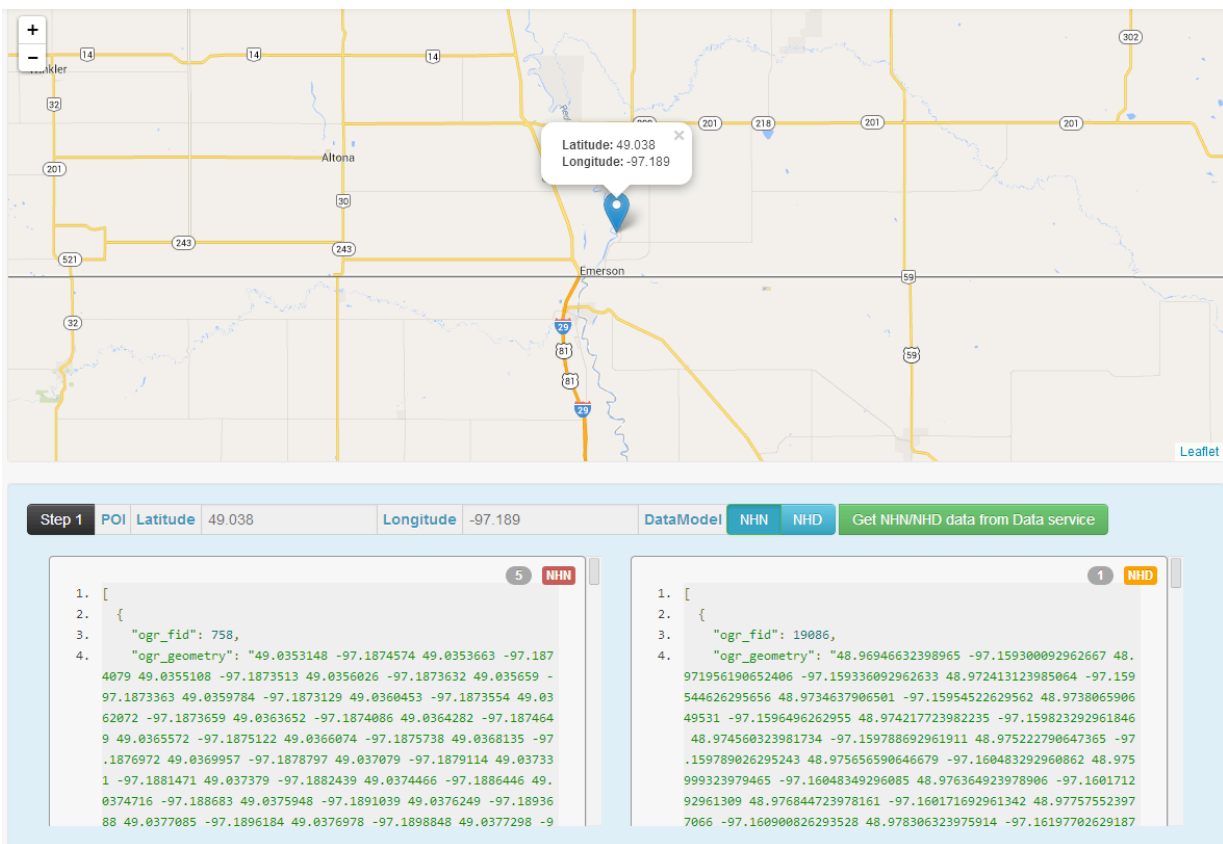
+
−
Winkler
14
14
14
302
32
201
218
201
201
Altona
201
30
243
243
521
59
Emerson
32
29
81
81
29
59
Latitude: 49.038
Longitude: -97.189
×
Leaflet

Step 1 POI Latitude 49.038 Longitude -97.189 DataModel NHN NHD Get NHN/NHD data from Data service

5 NHN
1. [
2. {
3. "ogr_fid": 758,
4. "ogr_geometry": "49.0353148 -97.1874574 49.0353663 -97.1874079 49.0355108 -97.1873513 49.0356026 -97.1873632 49.035659 -97.1873363 49.0359784 -97.1873129 49.0360453 -97.1873554 49.0362072 -97.1873659 49.0363652 -97.1874086 49.0364282 -97.1874649 49.0365572 -97.1875122 49.0366074 -97.1875738 49.0368135 -97.1876972 49.0369957 -97.1878797 49.037079 -97.1879114 49.037331 -97.1881471 49.037379 -97.1882439 49.0374466 -97.1886446 49.0374716 -97.188683 49.0375948 -97.1891039 49.0376249 -97.1893688 49.0377085 -97.1896184 49.0376978 -97.1898848 49.0377298 -9

1 NHD
1. [
2. {
3. "ogr_fid": 19086,
4. "ogr_geometry": "48.96946632398965 -97.159300092962667 48.971956190652406 -97.159336092962633 48.972413123985064 -97.159544626295656 48.9734637906501 -97.15954522629562 48.973806590649531 -97.1596496262955 48.974217723982235 -97.159823292961846 48.974560323981734 -97.159788692961911 48.975222790647365 -97.159789026295243 48.975656590646679 -97.160483292960862 48.975999323979465 -97.16048349296085 48.976364923978906 -97.160171292961309 48.976844723978161 -97.160171692961342 48.977575523977066 -97.160900826293528 48.978306323975914 -97.16197702629187